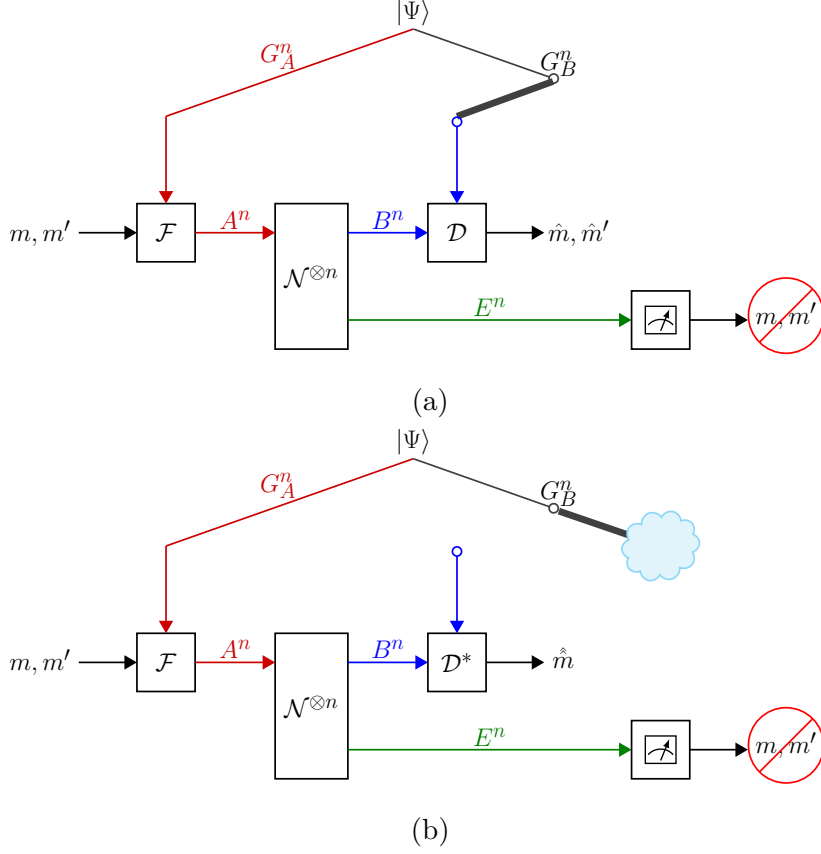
$|\Psi\rangle$

$G_A^n$

$G_B^n$

$m, m'$

$\mathcal{F}$

$A^n$

$\mathcal{N}^{\otimes n}$

$B^n$

$\mathcal{D}$

$\hat{m}, \hat{m}'$

$E^n$

$m, m'$

(a)

$|\Psi\rangle$

$G_A^n$

$G_B^n$

$m, m'$

$\mathcal{F}$

$A^n$

$\mathcal{N}^{\otimes n}$

$B^n$

$\mathcal{D}^*$

$\hat{\hat{m}}$

$E^n$

$m, m'$

(b)